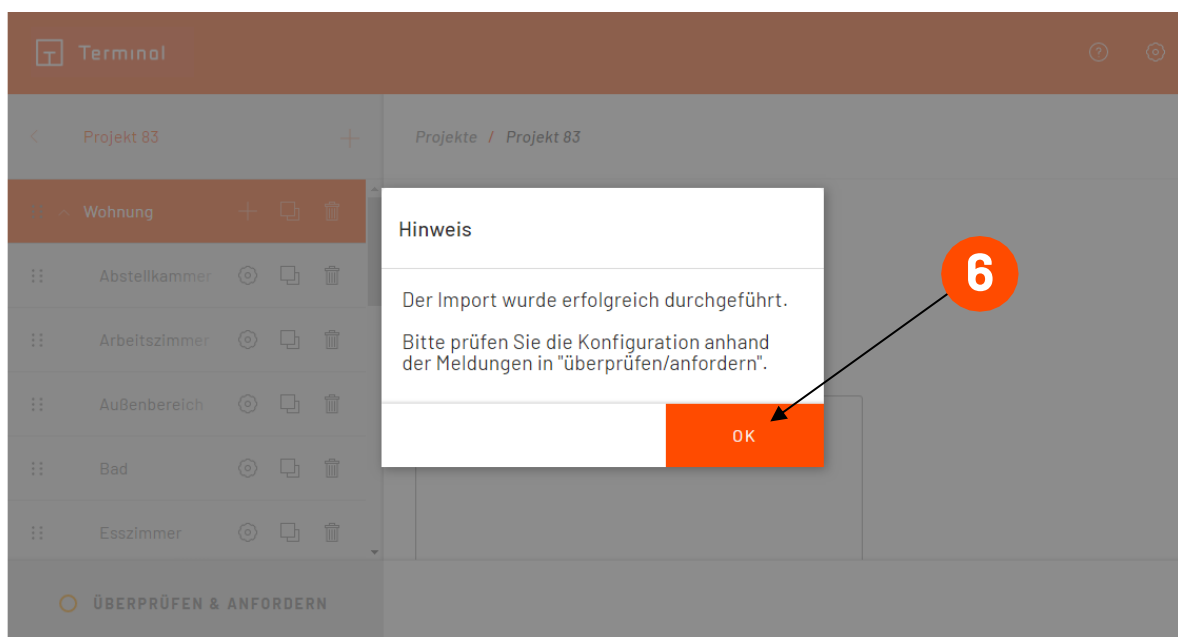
Terminal

Projekt 83

Projekte / Projekt 83

Wohnung

Abstellkammer

Arbeitszimmer

Außenbereich

Bad

Esszimmer

ÜBERPRÜFEN & ANFORDERN

Hinweis

Der Import wurde erfolgreich durchgeführt.

Bitte prüfen Sie die Konfiguration anhand der Meldungen in "überprüfen/anfordern".

OK

6